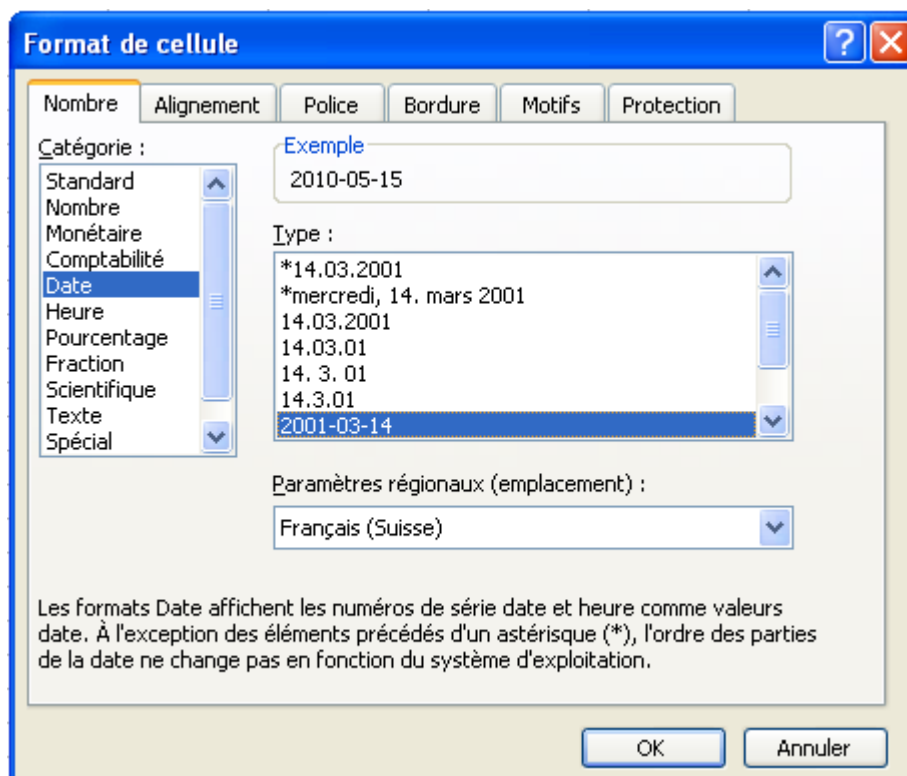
Format de cellule

?

Nombre | Alignement | Police | Bordure | Motifs | Protection

Catégorie :

Standard
Nombre
Monétaire
Comptabilité
Date
Heure
Pourcentage
Fraction
Scientifique
Texte
Spécial

Exemple
2010-05-15

Type :

*14.03.2001
*mercredi, 14. mars 2001
14.03.2001
14.03.01
14. 3. 01
14.3.01
2001-03-14

Paramètres régionaux (emplacement) :

Français (Suisse)

Les formats Date affichent les numéros de série date et heure comme valeurs date. À l'exception des éléments précédés d'un astérisque (*), l'ordre des parties de la date ne change pas en fonction du système d'exploitation.

OK

Annuler